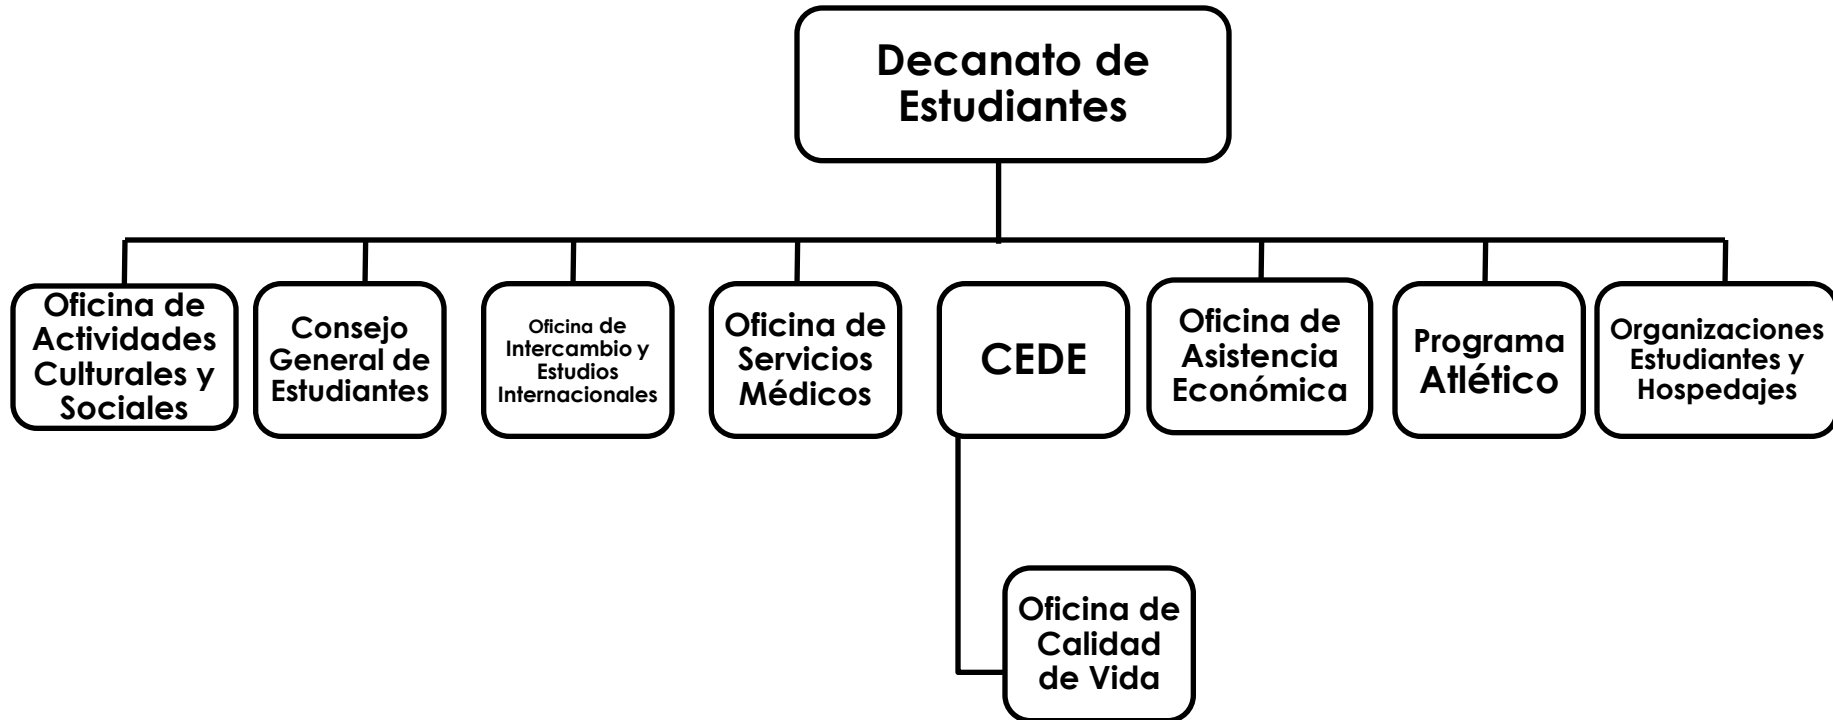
Decanato de Estudiantes

Oficina de Actividades Culturales y Sociales

Consejo General de Estudiantes

Oficina de Intercambio y Estudios Internacionales

Oficina de Servicios Médicos

CEDE

Oficina de Asistencia Económica

Programa Atlético

Organizaciones Estudiantes y Hospedajes

Oficina de Calidad de Vida